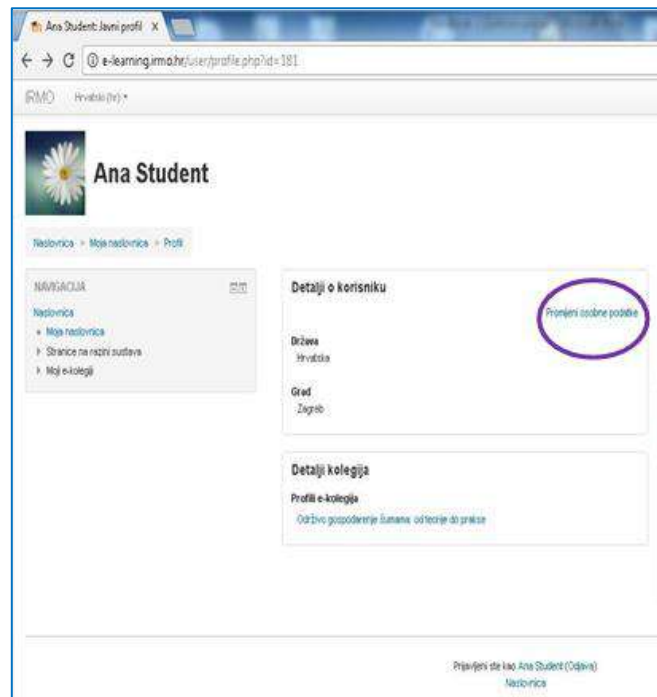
Ana Student: Javni profil

e-learning.irmo.hr/user/profile.php?id=181

IRMO Hrvatski (hr)

Ana Student

Naslovnica > Moja naslovnica > Profil

NAVIGACIJA

Naslovnica

Moja naslovnica

Stranice na razini sustava

Moji e-kolegiji

Detalji o korisniku

Promijeni osobne podatke

Država
Hrvatska

Grad
Zagreb

Detalji kolegija

Profili e-kolegija

Održivo gospodarenje šumama: od teorije do prakse

Prijavljeni ste kao Ana Student (Odjava)
Naslovnica